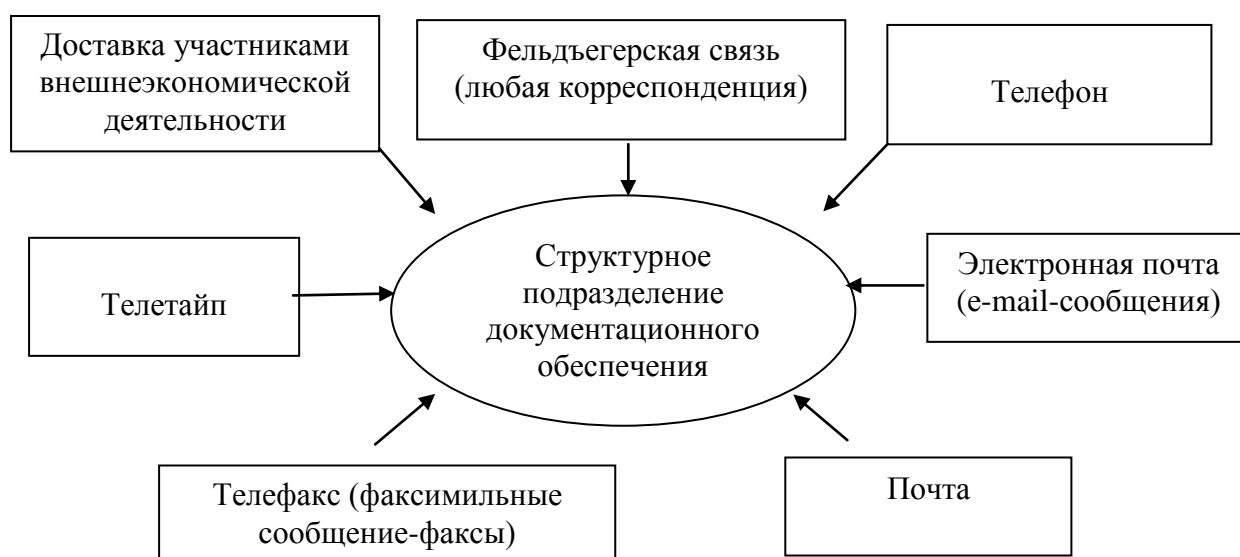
Доставка участниками внешнеэкономической деятельности

Фельдъегерская связь (любая корреспонденция)

Телефон

Телетайп

Структурное подразделение документационного обеспечения

Электронная почта (e-mail-сообщения)

Телефакс (факсимильные сообщение-факсы)

Почта